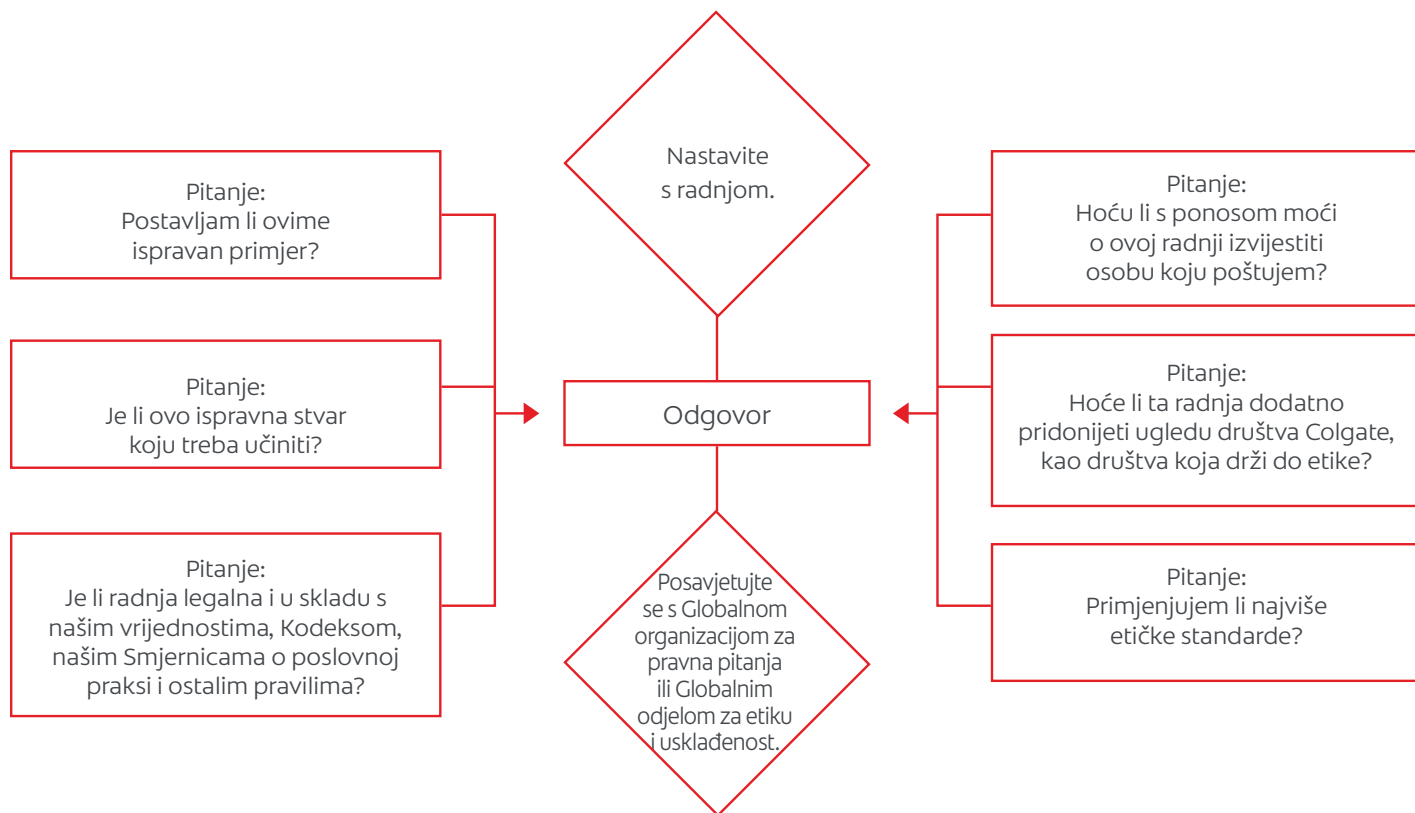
Pitanje:
Postavljam li ovime ispravan primjer?

Pitanje:
Je li ovo ispravna stvar koju treba učiniti?

Pitanje:
Je li radnja legalna i u skladu s našim vrijednostima, Kodeksom, našim Smjernicama o poslovnoj praksi i ostalim pravilima?

Nastavite s radnjom.

Odgovor

Posavjetujte se s Globalnom organizacijom za pravna pitanja ili Globalnim odjelom za etiku i usklađenost.

Pitanje:
Hoću li s ponosom moći o ovoj radnji izvijestiti osobu koju poštujem?

Pitanje:
Hoće li ta radnja dodatno pridonijeti ugledu društva Colgate, kao društva koja drži do etike?

Pitanje:
Primjenjujem li najviše etičke standarde?